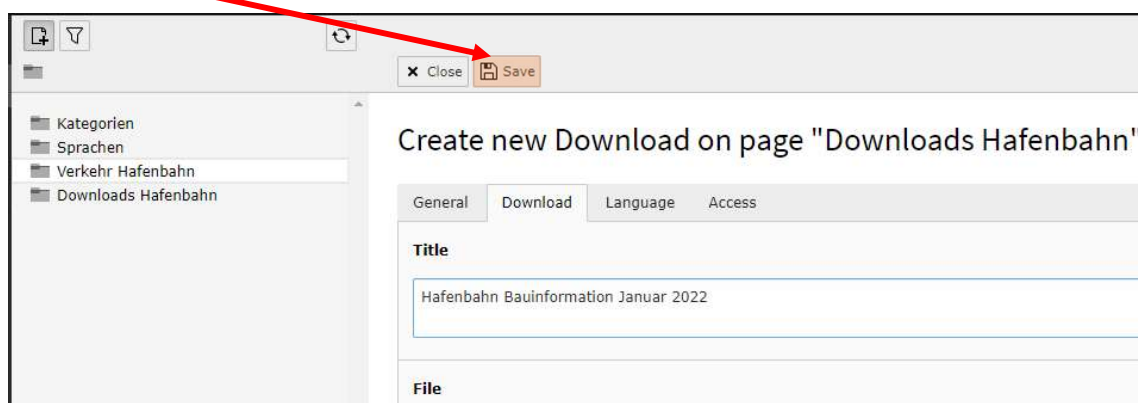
× Close Save

Kategorien
Sprachen
Verkehr Hafenbahn
Downloads Hafenbahn

Create new Download on page "Downloads Hafenbahn"

General Download Language Access

Title

Hafenbahn Bauinformation Januar 2022

File